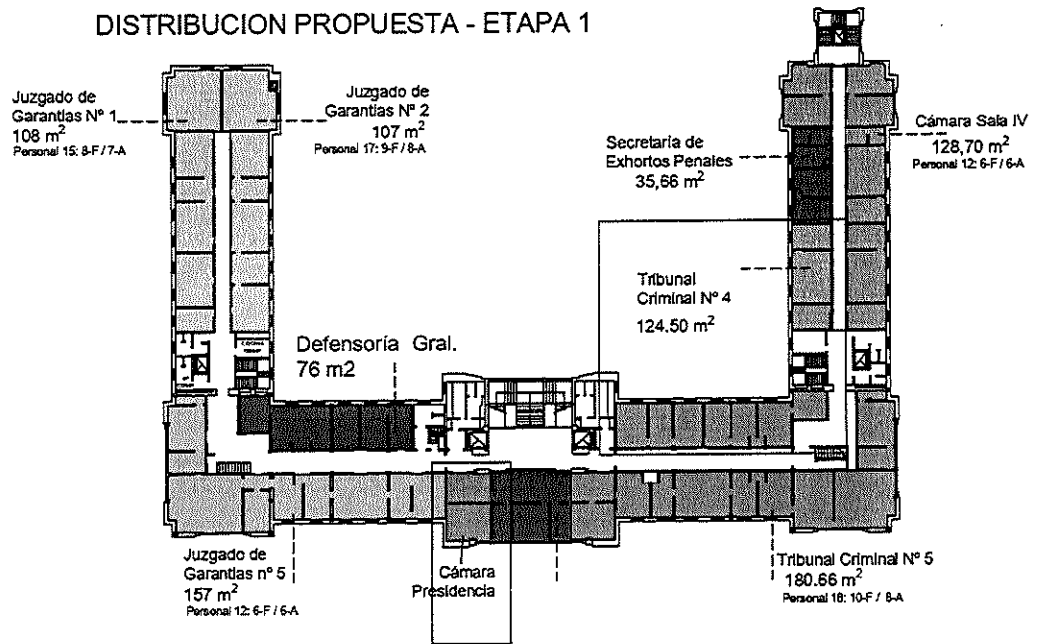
DISTRIBUCION PROPUESTA - ETAPA 1

Juzgado de Garantias N° 1
108 m$^2$
Personal 15: 8-F / 7-A

Juzgado de Garantias N° 2
107 m$^2$
Personal 17: 9-F / 8-A

Secretaria de Exhortos Penales
35,66 m$^2$

Cámara Sala IV
128,70 m$^2$
Personal 12: 6-F / 6-A

Tribunal Criminal N° 4
124.50 m$^2$

Defensoría Gral.
76 m2

Juzgado de Garantias n° 5
157 m$^2$
Personal 12: 6-F / 6-A

Cámara Presidencia

Tribunal Criminal N° 5
180.66 m$^2$
Personal 18: 10-F / 8-A